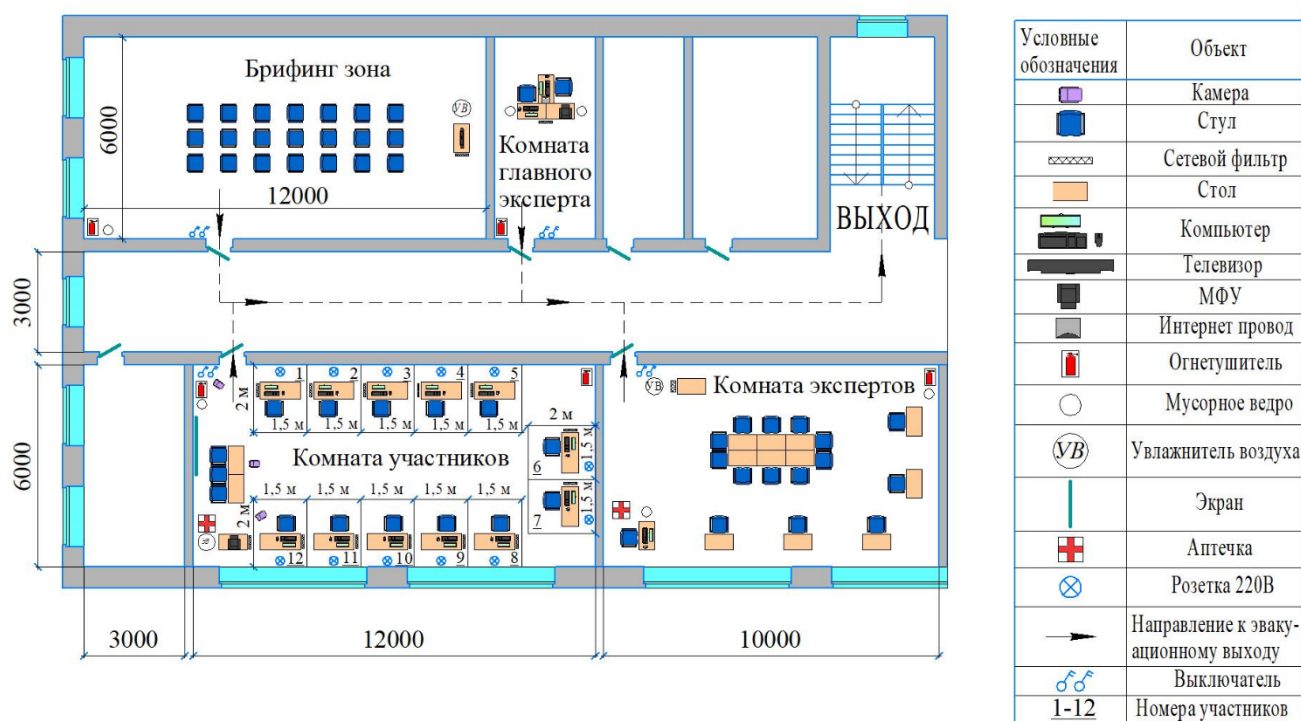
Брифинг зона

6000

УВ

12000

Комната главного эксперта

ВЫХОД

3000

6000

1 2 3 4 5

2 м

1,5 м 1,5 м 1,5 м 1,5 м 1,5 м

2 м

6

1,5 м

Комната участников

1,5 м 1,5 м 1,5 м 1,5 м 1,5 м

7

1,5 м

2 м

12 11 10 9 8

УВ

Комната экспертов

3000

12000

10000

| Условные обозначения | Объект |
|---|---|
| | Камера |
| | Стул |
| | Сетевой фильтр |
| | Стол |
| | Компьютер |
| | Телевизор |
| | МФУ |
| | Интернет провод |
| | Огнетушитель |
| | Мусорное ведро |
| УВ | Увлажнитель воздуха |
| | Экран |
| | Аптечка |
| | Розетка 220В |
| | Направление к эвакуационному выходу |
| | Выключатель |
| 1-12 | Номера участников |